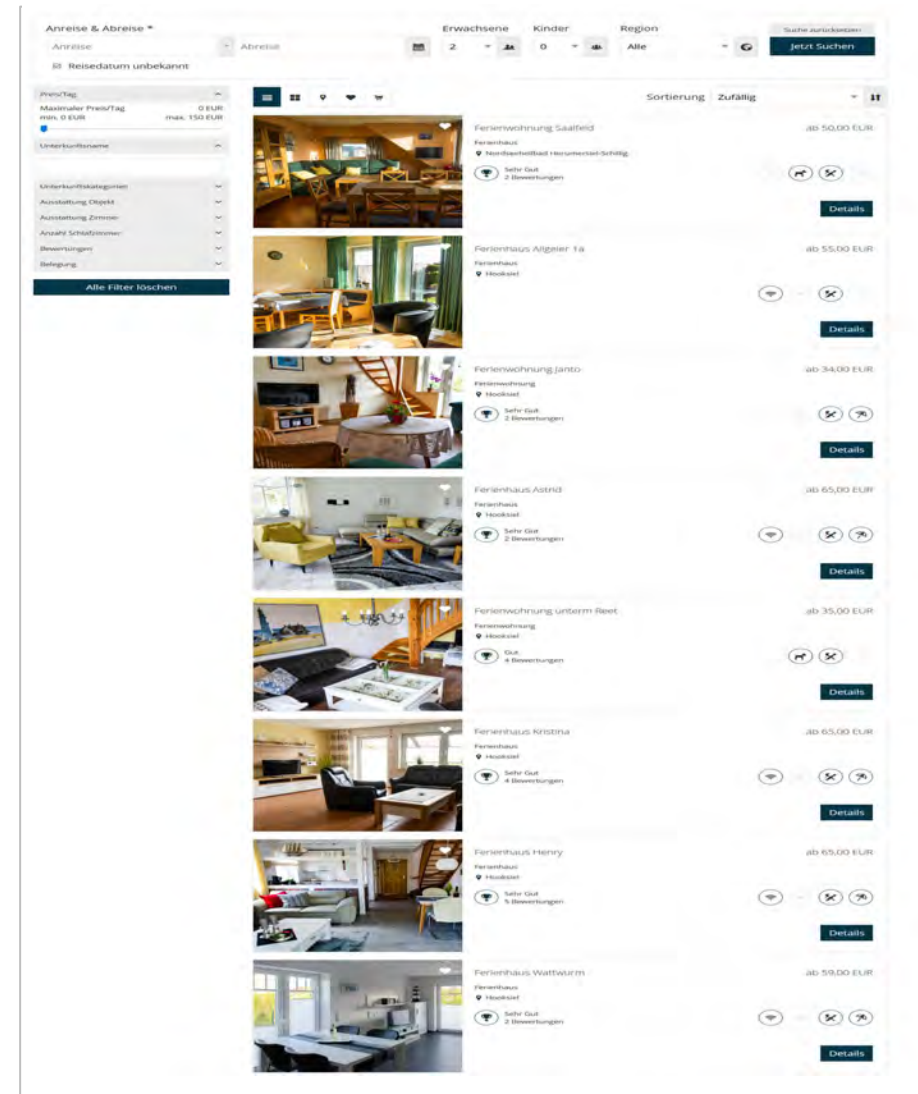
Anreise & Abreise *
Anreise
Abreise
Reisedatum unbekannt

Erwachsene
2

Kinder
0

Region
Alle

Suche zurücksetzen
Jetzt Suchen

Preis/Tag
Maximaler Preis/Tag 0 EUR
min. 0 EUR max. 150 EUR
Unterkunftsname
Unterkunftskategorien
Ausstattung Objekt
Ausstattung Zimmer
Anzahl Schlafzimmer
Bewertungen
Belegung
Alle Filter löschen

Sortierung Zufällig

Ferienwohnung Saalfeld
Ferienhaus
Nordseeheilbad Horumersiel-Schillig
Sehr Gut
2 Bewertungen
ab 50,00 EUR
Details

Ferienhaus Allgeier 1a
Ferienhaus
Hooksiel
ab 55,00 EUR
Details

Ferienwohnung Janto
Ferienwohnung
Hooksiel
Sehr Gut
2 Bewertungen
ab 34,00 EUR
Details

Ferienhaus Astrid
Ferienhaus
Hooksiel
Sehr Gut
2 Bewertungen
ab 65,00 EUR
Details

Ferienwohnung unterm Reet
Ferienwohnung
Hooksiel
Gut
4 Bewertungen
ab 35,00 EUR
Details

Ferienhaus Kristina
Ferienhaus
Hooksiel
Sehr Gut
4 Bewertungen
ab 65,00 EUR
Details

Ferienhaus Henry
Ferienhaus
Hooksiel
Sehr Gut
5 Bewertungen
ab 65,00 EUR
Details

Ferienhaus Wattwurm
Ferienhaus
Hooksiel
Sehr Gut
2 Bewertungen
ab 59,00 EUR
Details